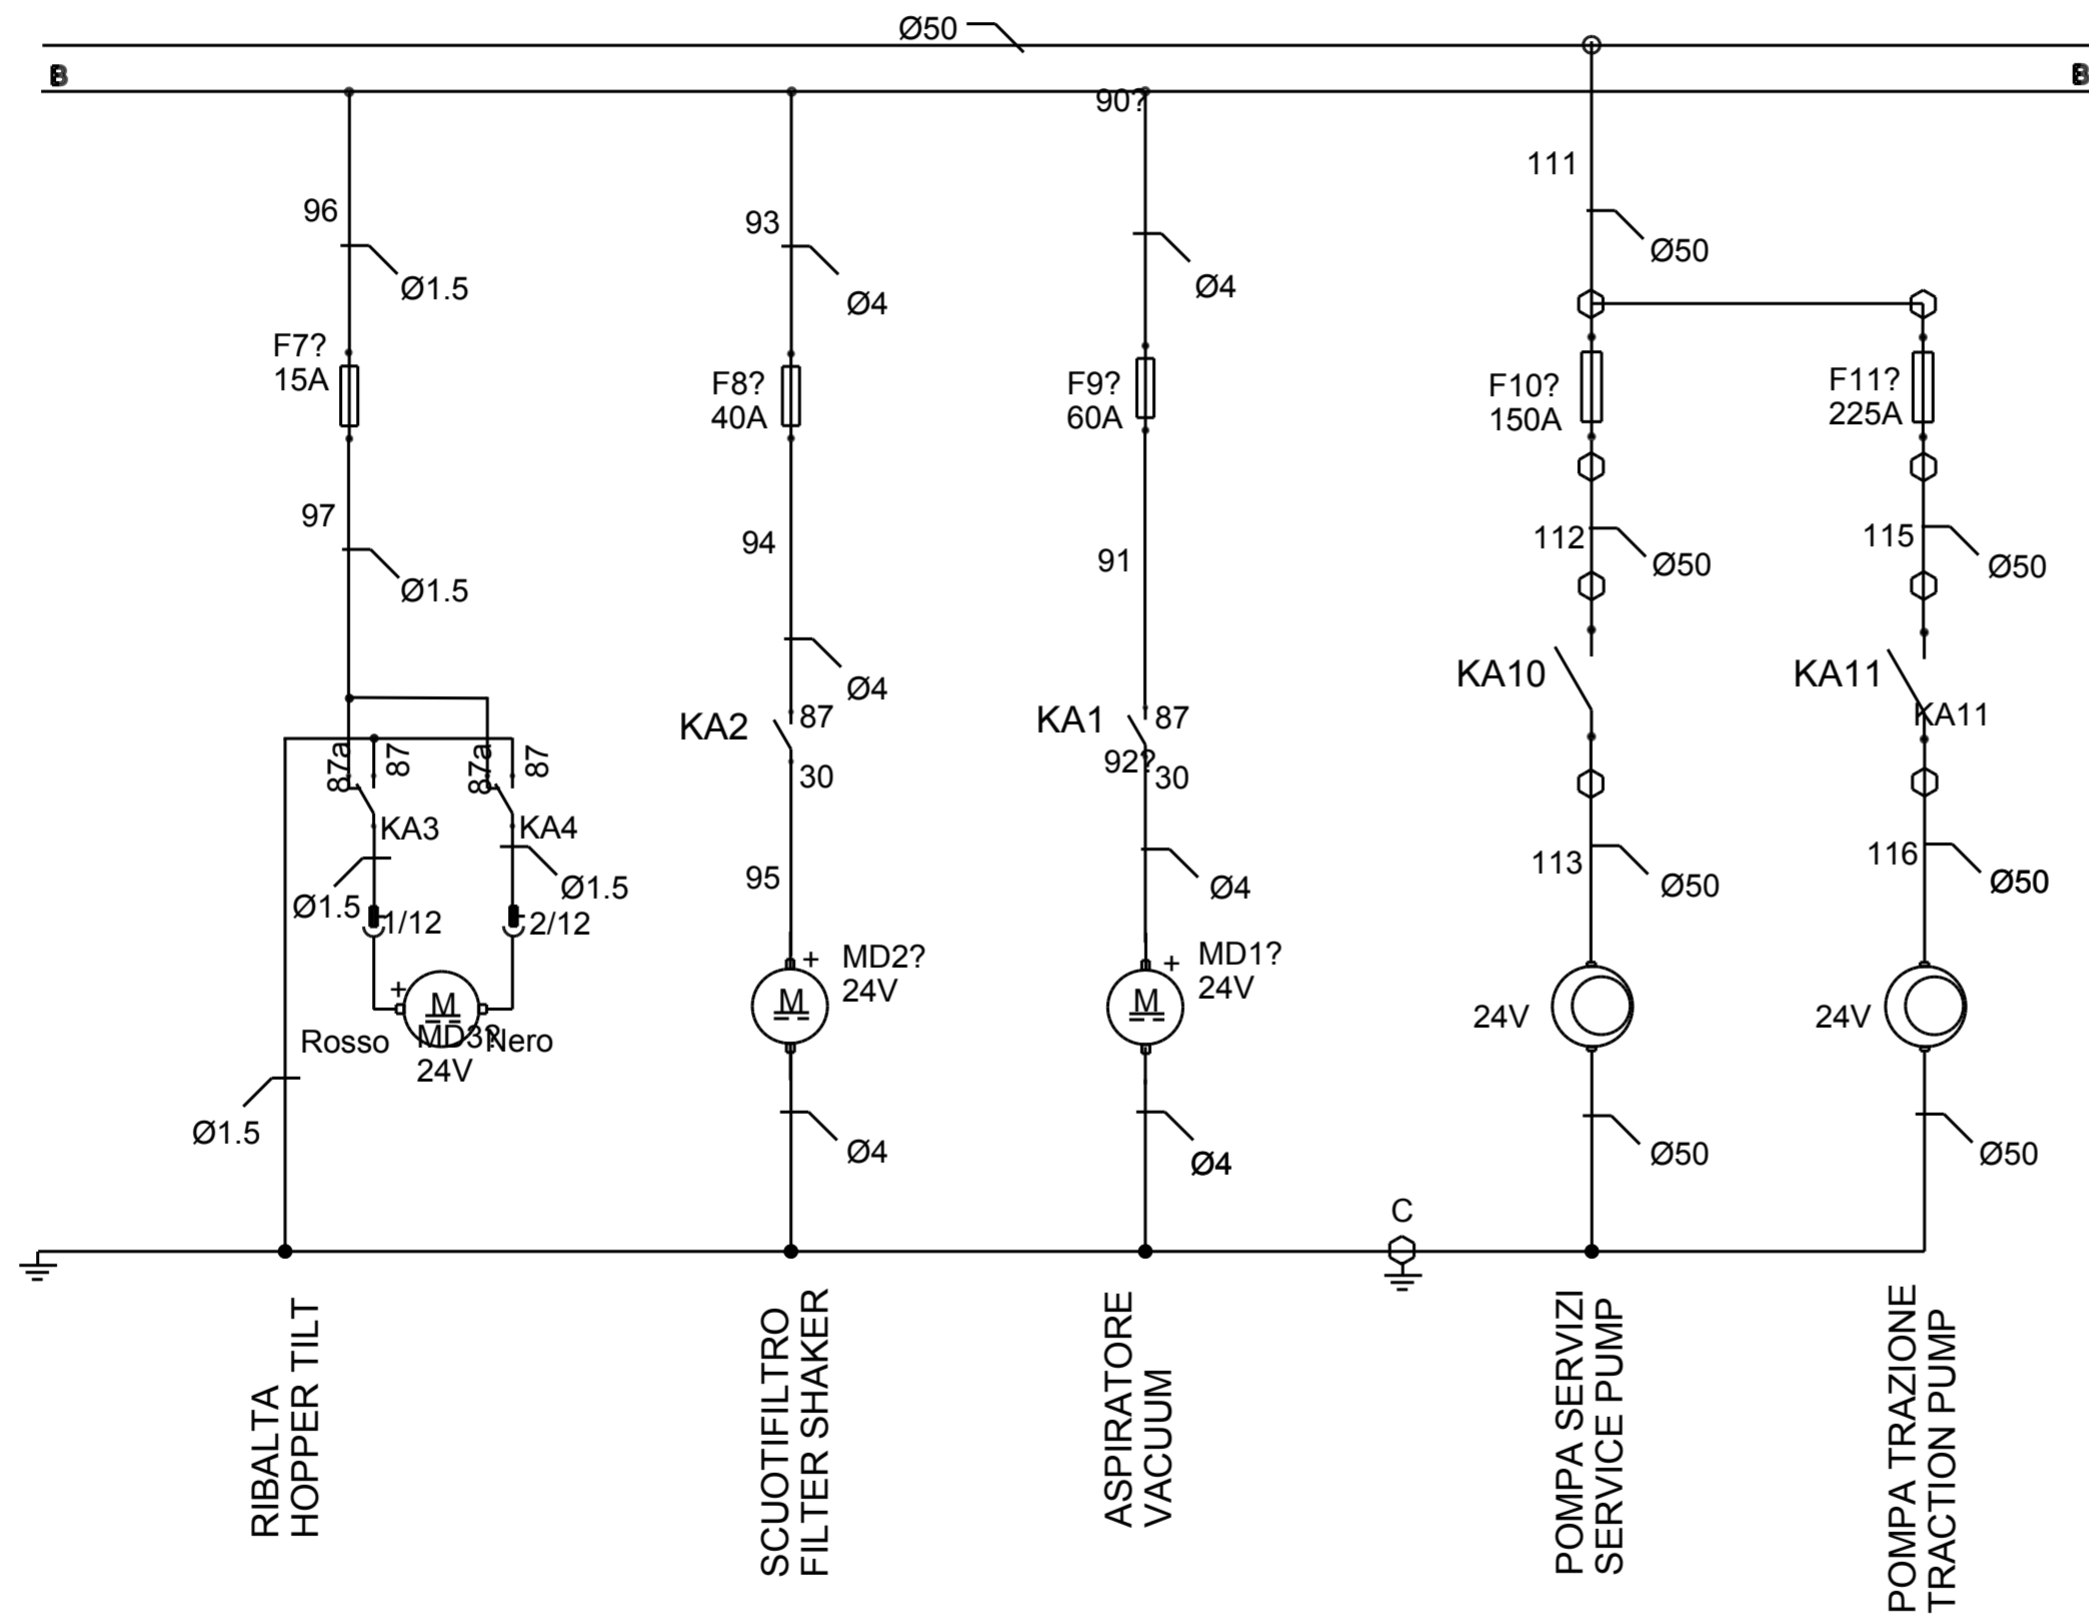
Ø50
B
B
90?
111
Ø50
96
Ø1.5
93
Ø4
Ø4
F7?
15A
F8?
40A
F9?
60A
F10?
150A
F11?
225A
97
Ø1.5
94
91
112
Ø50
115
Ø50
Ø4
KA10
KA11
KA11
KA2
87
30
KA1
87
92?
30
87a
87
87a
87
KA3
KA4
Ø1.5
Ø1.5
Ø4
113
Ø50
116
Ø50
Ø1.5
1/12
2/12
95
+
MD2?
24V
+
MD1?
24V
24V
24V
+
M
MD3?
24V
Rosso
Nero
M
M
Ø1.5
Ø4
Ø4
Ø50
Ø50
C
RIBALTA
HOPPER TILT
SCUOTIFILTRO
FILTER SHAKER
ASPIRATORE
VACUUM
POMPA SERVIZI
SERVICE PUMP
POMPA TRAZIONE
TRACTION PUMP